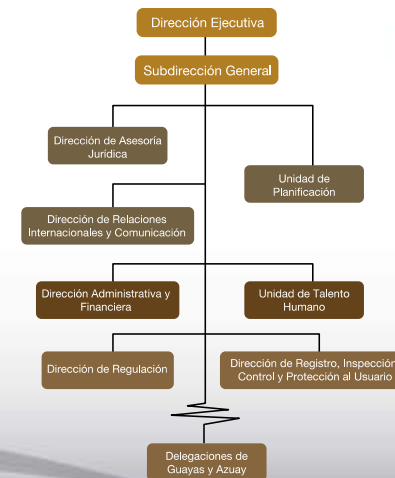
Dirección Ejecutiva

Subdirección General

Dirección de Asesoría Jurídica

Unidad de Planificación

Dirección de Relaciones Internacionales y Comunicación

Dirección Administrativa y Financiera

Unidad de Talento Humano

Dirección de Regulación

Dirección de Registro, Inspección Control y Protección al Usuario

Delegaciones de Guayas y Azuay